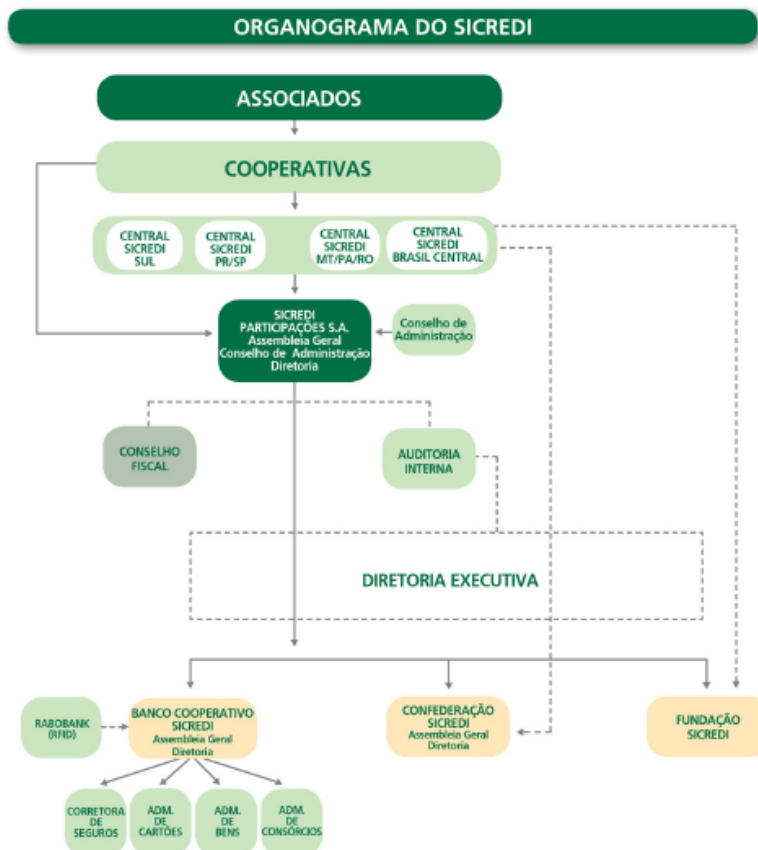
ORGANOGRAMA DO SICREDI

ASSOCIADOS

COOPERATIVAS

CENTRAL SICREDI SUL

CENTRAL SICREDI PR/SP

CENTRAL SICREDI MT/PA/RO

CENTRAL SICREDI BRASIL CENTRAL

SICREDI PARTICIPAÇÕES S.A.
Assembleia Geral
Conselho de Administração
Diretoria

Conselho de Administração

CONSELHO FISCAL

AUDITORIA INTERNA

DIRETORIA EXECUTIVA

RABOBANK (RFID)

BANCO COOPERATIVO SICREDI
Assembleia Geral
Diretoria

CONFEDERAÇÃO SICREDI
Assembleia Geral
Diretoria

FUNDAÇÃO SICREDI

CORRETORA DE SEGUROS

ADM. DE CARTÕES

ADM. DE BENS

ADM. DE CONSÓRCIOS